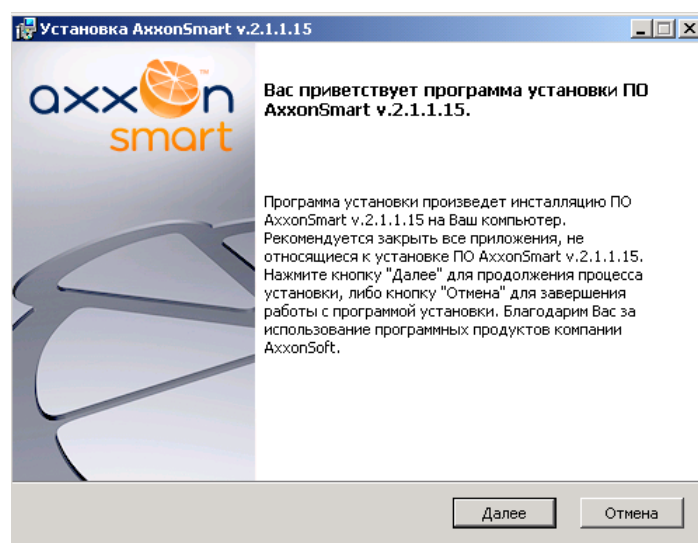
Установка AxxonSmart v.2.1.1.15

axxon smart

Вас приветствует программа установки ПО AxxonSmart v.2.1.1.15.

Программа установки произведет инсталляцию ПО AxxonSmart v.2.1.1.15 на Ваш компьютер. Рекомендуется закрыть все приложения, не относящиеся к установке ПО AxxonSmart v.2.1.1.15. Нажмите кнопку "Далее" для продолжения процесса установки, либо кнопку "Отмена" для завершения работы с программой установки. Благодарим Вас за использование программных продуктов компании AxxonSoft.

Далее

Отмена